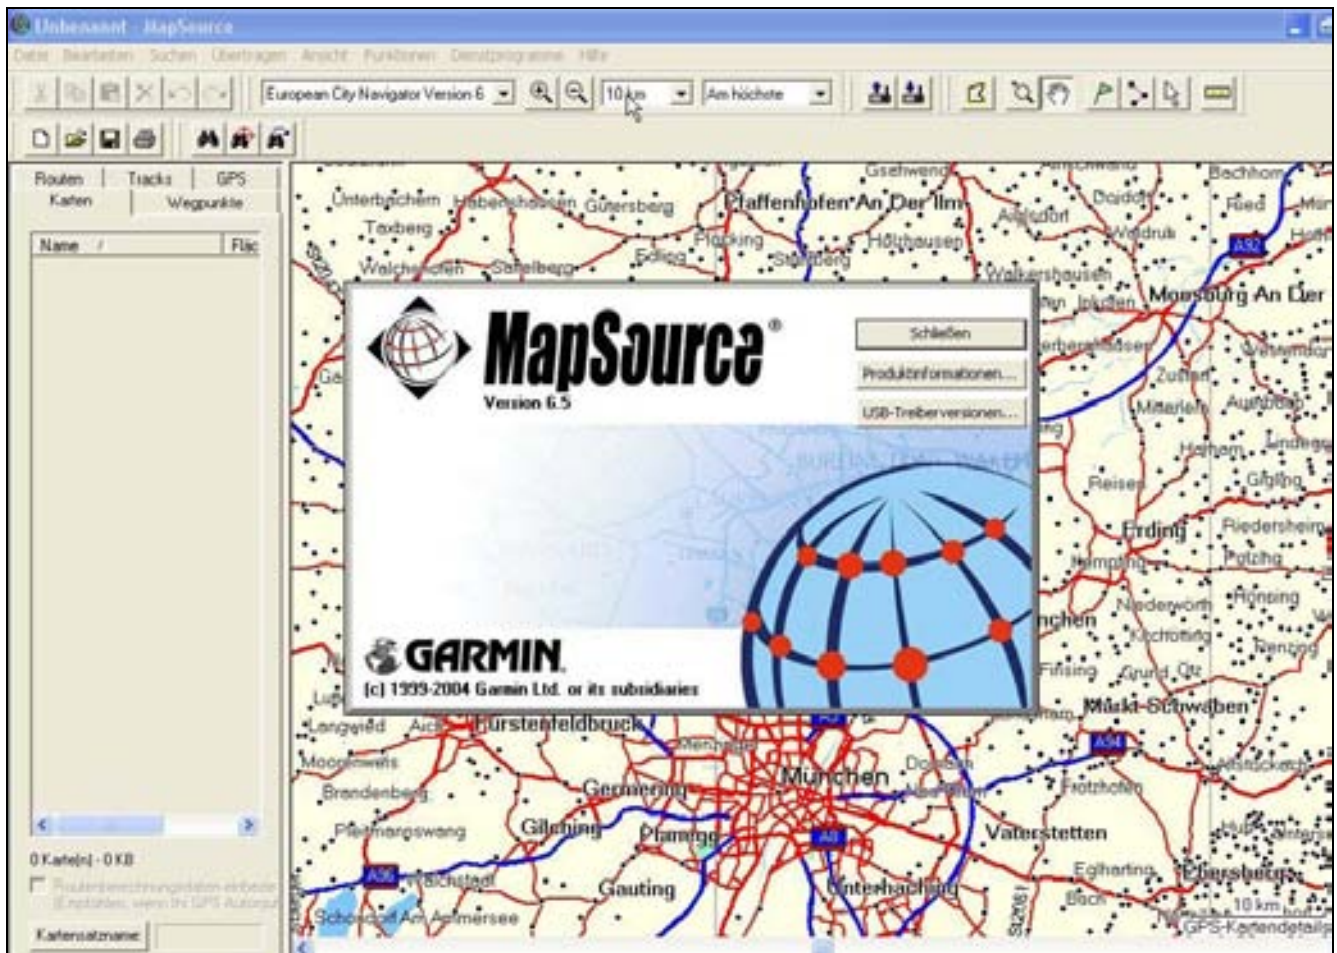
Unbenannt - MapSource

Datei Bearbeiten Suchen Übertragen Ansicht Funktionen Dienstprogramme Hilfe

European City Navigator Version 6
10 km
Am höchste

Routen Tracks GPS
Karten Wegpunkte

Name / Fläc

0 Karte(n) - 0 KB

Routenberechnungsdaten einbeziehen (Einbeziehen, wenn Ihr GPS Autorouting...)

Kartensatzname:

MapSource®
Version 6.5

Schließen
Produktinformationen...
USB-Treiberversionen...

GARMIN
(c) 1999-2004 Garmin Ltd. or its subsidiaries

Unterbachern Gütersberg Pfaffenhofen An Der Ilm Gsehwend Taxberg Walchshofen Pfaking Hohlhausen Sattelberg Walkershausen Moosburg An Der Bachhorn Ried A92 Zustorf Mitterlern Aufhausen Langengeisling Reisen Erding Riedersheim Fürstenfeldbruck München Germering Gilching Planegg Gauting Unterhaching Vaterstetten Markt Schwaben Pliening Moorenweis Brandenburg Pferdingswang Poing Forstinning Egharting Ebersberg A94 A99 A8 A96 Wörthsee Schondorf Am Ammersee Longwied Aich Fiddig Gundl Fröttmaning Daglfing Lindach

10 km
GPS-Kartendetails